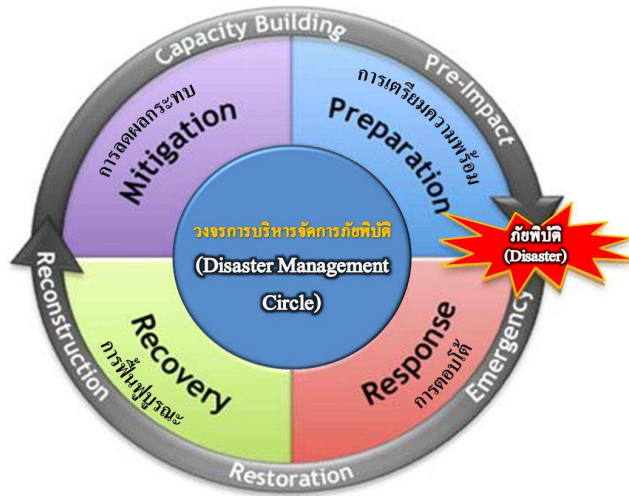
Capacity Building

Pre-Impact

การลดผลกระทบ

Mitigation

การเตรียมความพร้อม

Preparation

วงจรการบริหารจัดการภัยพิบัติ

(Disaster Management Circle)

ภัยพิบัติ

(Disaster)

Reconstruction

Recovery

การฟื้นฟูบูรณะ

Response

การตอบโต้

Emergency

Restoration